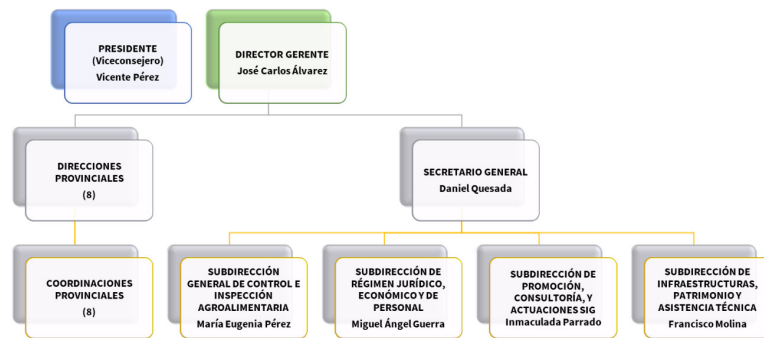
PRESIDENTE
(Viceconsejero)
Vicente Pérez

DIRECTOR GERENTE
José Carlos Álvarez

DIRECCIONES PROVINCIALES
(8)

SECRETARIO GENERAL
Daniel Quesada

COORDINACIONES PROVINCIALES
(8)

SUBDIRECCIÓN GENERAL DE CONTROL E INSPECCIÓN AGROALIMENTARIA
María Eugenia Pérez

SUBDIRECCIÓN DE RÉGIMEN JURÍDICO, ECONÓMICO Y DE PERSONAL
Miguel Ángel Guerra

SUBDIRECCIÓN DE PROMOCIÓN, CONSULTORÍA, Y ACTUACIONES SIG
Inmaculada Parrado

SUBDIRECCIÓN DE INFRAESTRUCTURAS, PATRIMONIO Y ASISTENCIA TÉCNICA
Francisco Molina